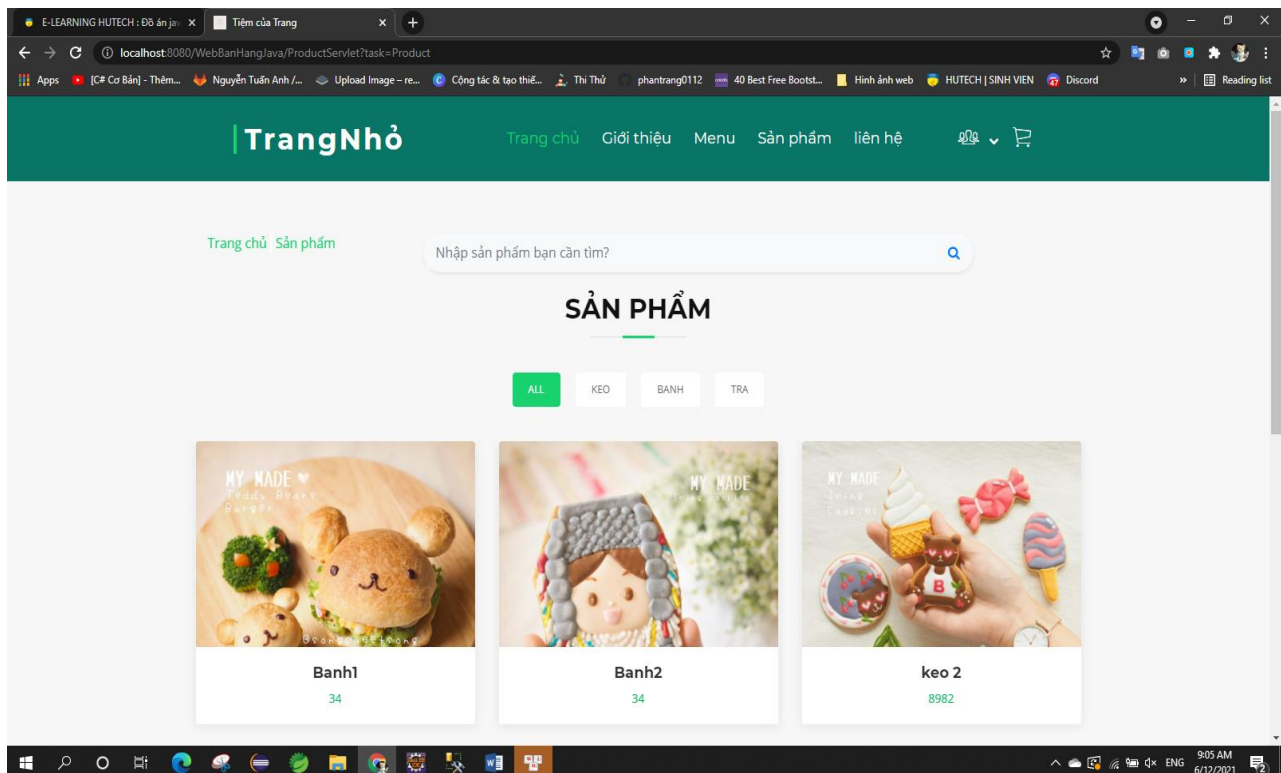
E-LEARNING HUTECH : Đồ án jav ×
Tiệm của Trang ×
+

localhost:8080/WebBanHangJava/ProductServlet?task=Product

Apps [C# Cơ Bản] - Thêm... Nguyễn Tuấn Anh /... Upload Image – re... Cộng tác & tạo thiế... Thi Thử phantrang0112 40 Best Free Bootst... Hình ảnh web HUTECH | SINH VIEN Discord » Reading list

TrangNhỏ

Trang chủ Giới thiệu Menu Sản phẩm liên hệ

Trang chủ Sản phẩm

Nhập sản phẩm bạn cần tìm?

SẢN PHẨM

ALL KEO BANH TRA

MY MADE ♥ Teddy Bears Burger

Banh1
34

MY MADE

Banh2
34

MY MADE Icing Cookies

B

keo 2
8982

ENG 9:05 AM 6/12/2021